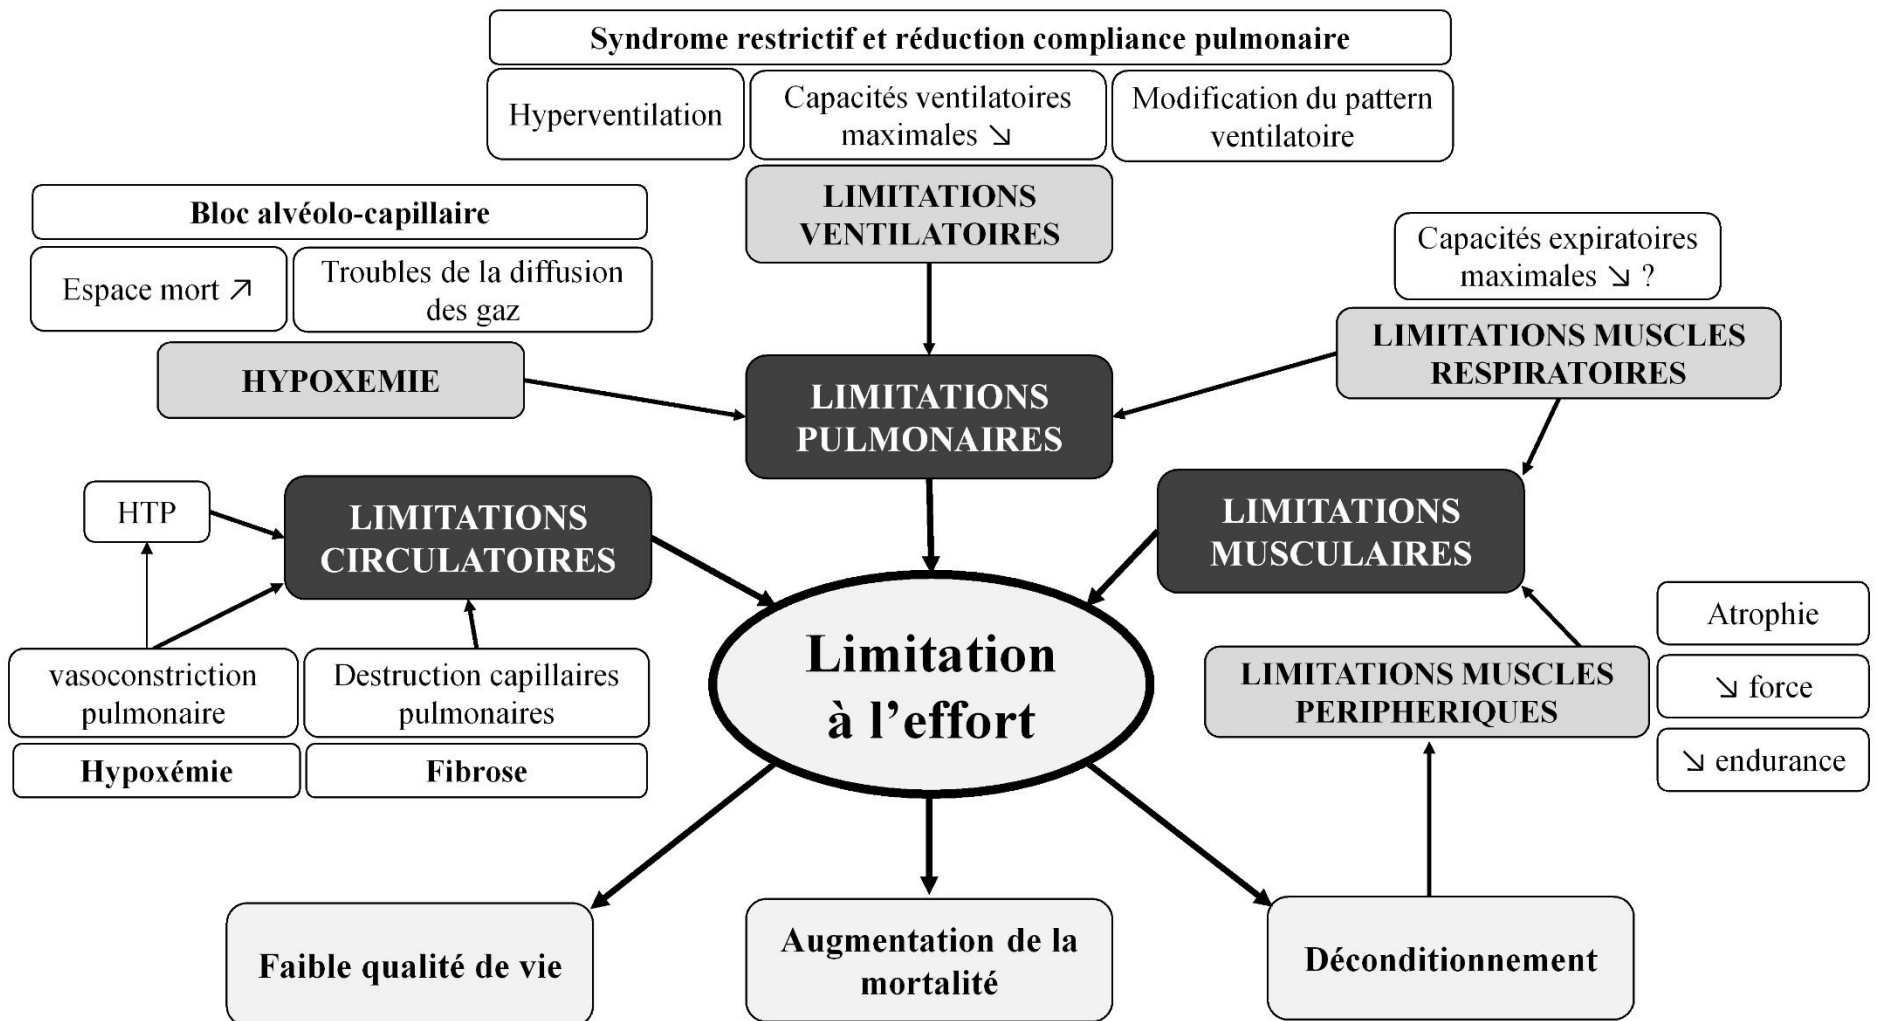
Syndrome restrictif et réduction compliance pulmonaire

Hyperventilation

Capacités ventilatoires maximales ↘

Modification du pattern ventilatoire

LIMITATIONS VENTILATOIRES

Bloc alvéolo-capillaire

Espace mort ↗

Troubles de la diffusion des gaz

HYPOXEMIE

Capacités expiratoires maximales ↘ ?

LIMITATIONS MUSCLES RESPIRATOIRES

LIMITATIONS PULMONAIRES

HTP

LIMITATIONS CIRCULATOIRES

LIMITATIONS MUSCULAIRES

vasoconstriction pulmonaire

Destruction capillaires pulmonaires

Hypoxémie

Fibrose

Limitation à l'effort

Atrophie

LIMITATIONS MUSCLES PERIPHERIQUES

↘ force

↘ endurance

Faible qualité de vie

Augmentation de la mortalité

Déconditionnement